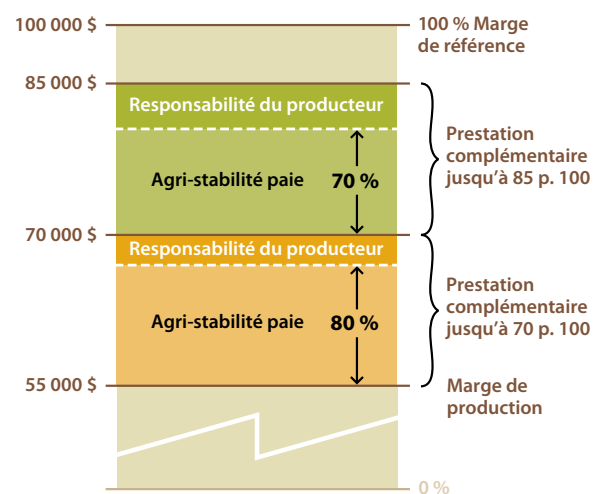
100 000 $

100 % Marge de référence

85 000 $

Responsabilité du producteur

Agri-stabilité paie

70 %

Prestation complémentaire jusqu'à 85 p. 100

70 000 $

Responsabilité du producteur

Agri-stabilité paie

80 %

Prestation complémentaire jusqu'à 70 p. 100

55 000 $

Marge de production

0 %